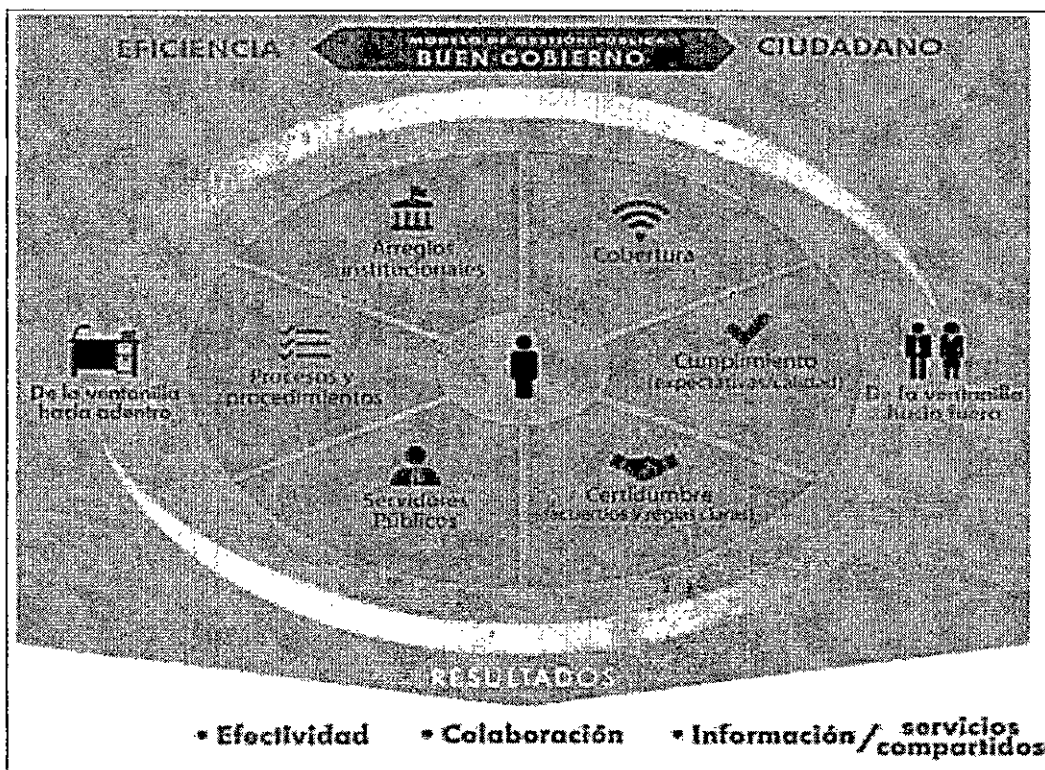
EFICIENCIA MODELO DE GESTIÓN PÚBLICA BUEN GOBIERNO CIUDADANO

Arreglos institucionales

Cobertura

Procesos y procedimientos

De la ventanilla hacia adentro

Cumplimiento (expectativas/calidad)

De la ventanilla hacia fuera

Servidores Públicos

Certidumbre (acuerdos y reglas claras)

RESULTADOS

• Efectividad • Colaboración • Información / servicios compartidos